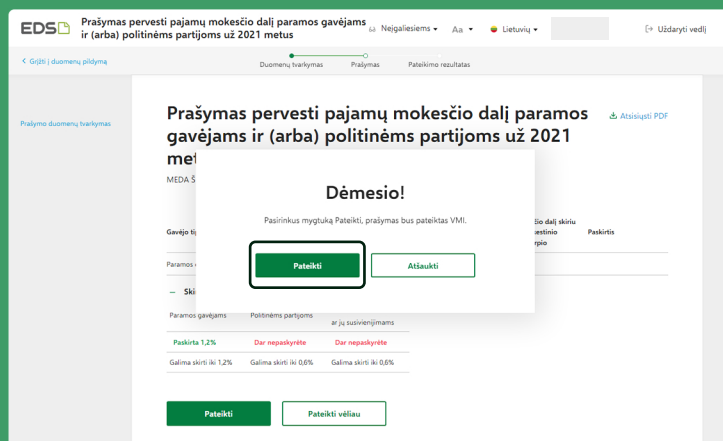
EDS

Prašymas pervesti pajamų mokesčio dalį paramos gavėjams ir (arba) politinėms partijoms už 2021 metus

Neįgaliesiems ▾ Aa ▾ Lietuvių ▾

Uždaryti vedlį

< Grįžti į duomenų pildymą

Duomenų tvarkymas Prašymas Pateikimo rezultatas

Prašymo duomenų tvarkymas

Prašymas pervesti pajamų mokesčio dalį paramos gavėjams ir (arba) politinėms partijoms už 2021 met

Atsisiųsti PDF

MEDA Š

Gavėjo ti

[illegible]čio dalį skiriu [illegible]estinio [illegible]rpio

Paskirtis

Paramos

— Ski

Paramos gavėjams Politinėms partijoms ar jų susivienijimams

Paskirta 1,2% Dar nepaskyrėte Dar nepaskyrėte

Galima skirti iki 1,2% Galima skirti iki 0,6% Galima skirti iki 0,6%

Dėmesio!

Pasirinkus mygtuką Pateikti, prašymas bus pateiktas VMI.

Pateikti Atšaukti

Pateikti Pateikti vėliau